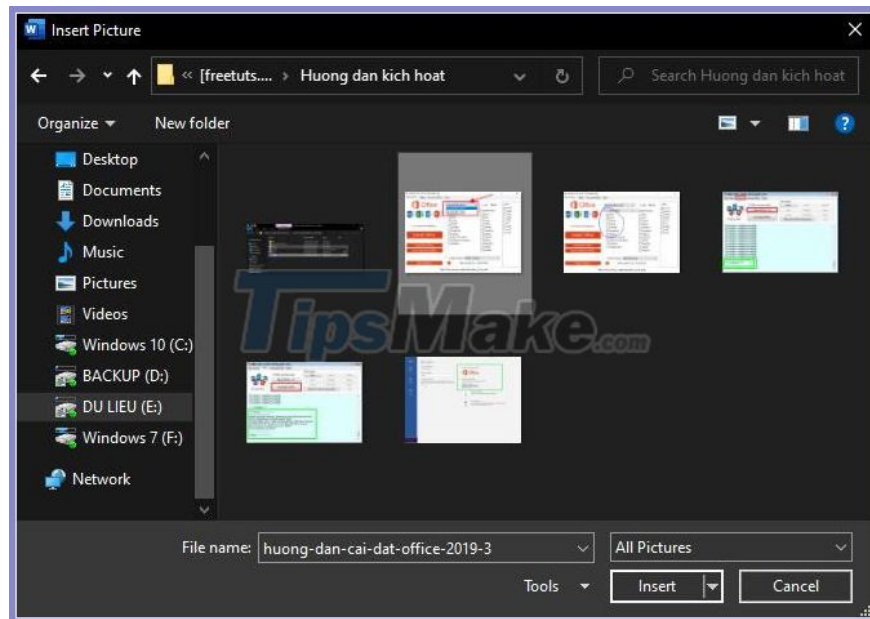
Insert Picture

« [freetuts.... › Huong dan kich hoat

Search Huong dan kich hoat

Organize ▾ New folder

Desktop
Documents
Downloads
Music
Pictures
Videos
Windows 10 (C:)
BACKUP (D:)
DU LIEU (E:)
Windows 7 (F:)
Network

TipsMake.com

File name: huong-dan-cai-dat-office-2019-3

All Pictures

Tools ▾ Insert Cancel